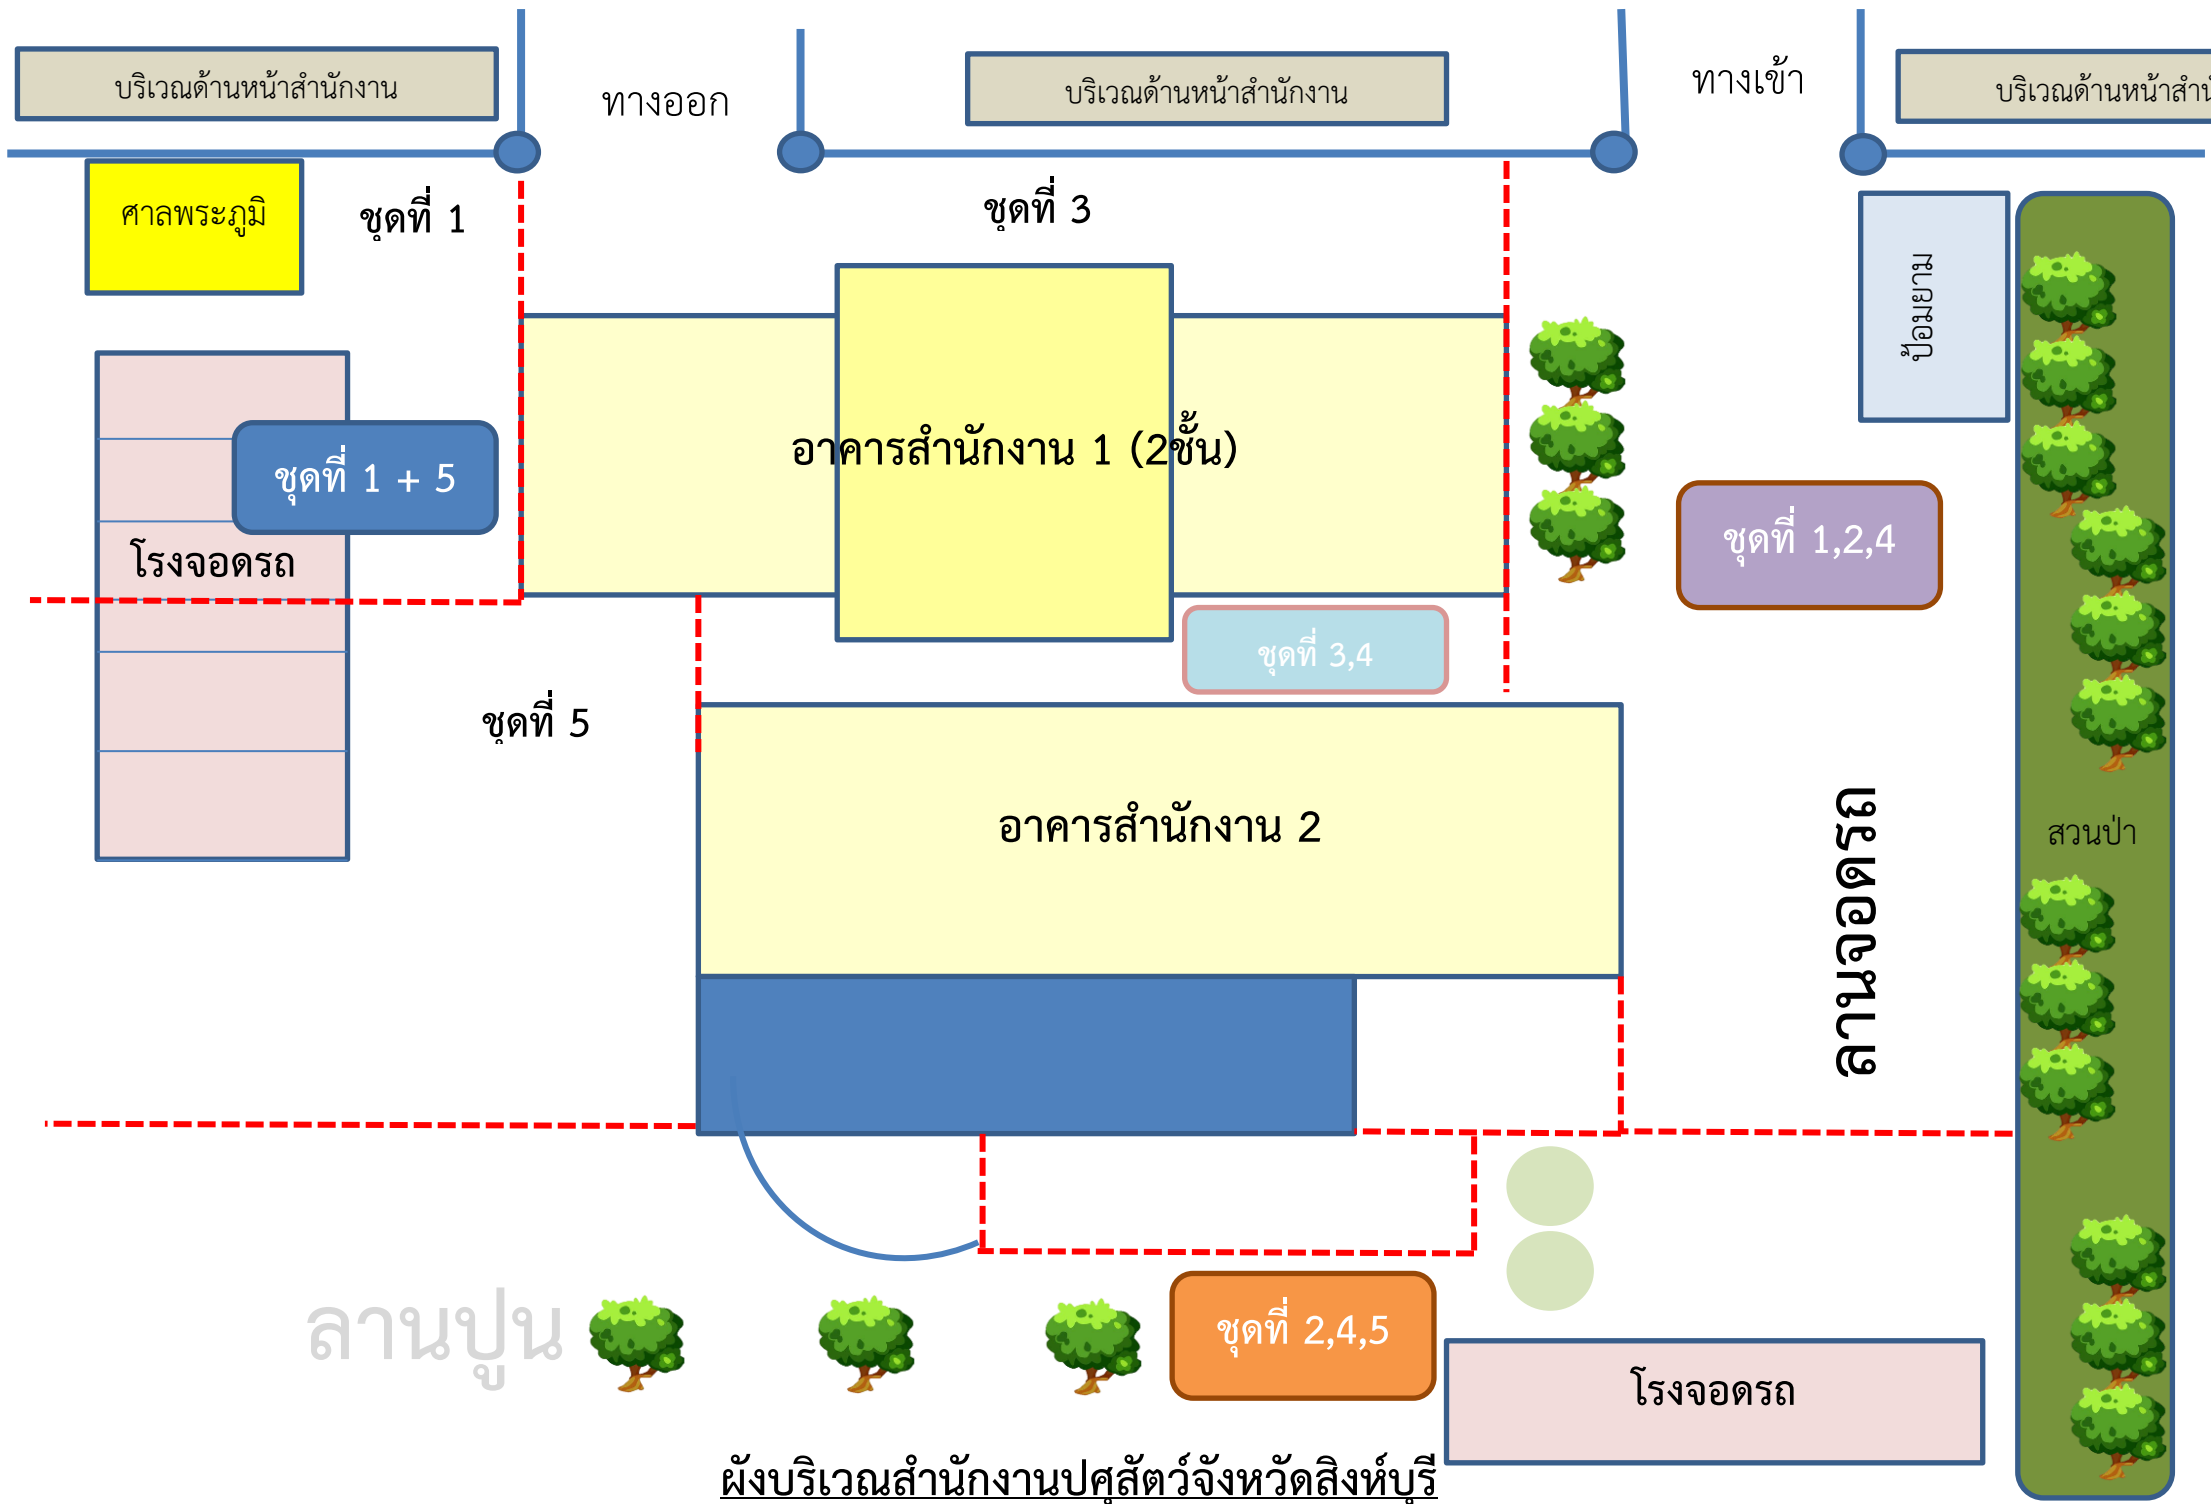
บริเวณด้านหน้าสำนักงาน

ทางออก

บริเวณด้านหน้าสำนักงาน

ทางเข้า

บริเวณด้านหน้าสำนั

ศาลพระภูมิ

ชุดที่ 1

ชุดที่ 3

ป้อมยาม

ชุดที่ 1 + 5

อาคารสำนักงาน 1 (2ชั้น)

ชุดที่ 1,2,4

โรงจอดรถ

ชุดที่ 3,4

ชุดที่ 5

อาคารสำนักงาน 2

ลานจอดรถ

สวนป่า

ลานปูน

ชุดที่ 2,4,5

โรงจอดรถ

ผังบริเวณสำนักงานปศุสัตว์จังหวัดสิงห์บุรี